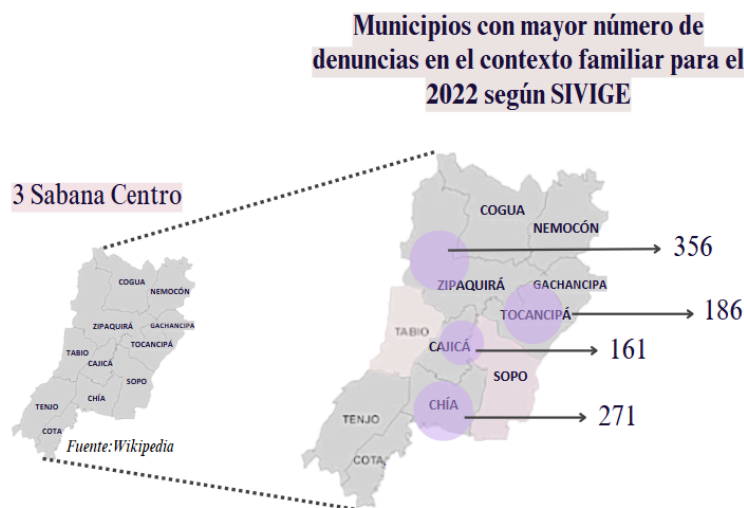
Municipios con mayor número de denuncias en el contexto familiar para el 2022 según SIVIGE

3 Sabana Centro

COGUA
NEMOCÓN
ZIPAQUIRÁ
GACHANCIPÁ
TABIO
TOCANCIPÁ
CAJICÁ
SOPO
CHÍA
TENJO
COTA

Fuente:Wikipedia

COGUA
NEMOCÓN
356
ZIPAQUIRÁ
GACHANCIPA
TABIO
TOCANCIPÁ
186
CAJICÁ
161
SOPO
CHÍA
271
TENJO
COTA